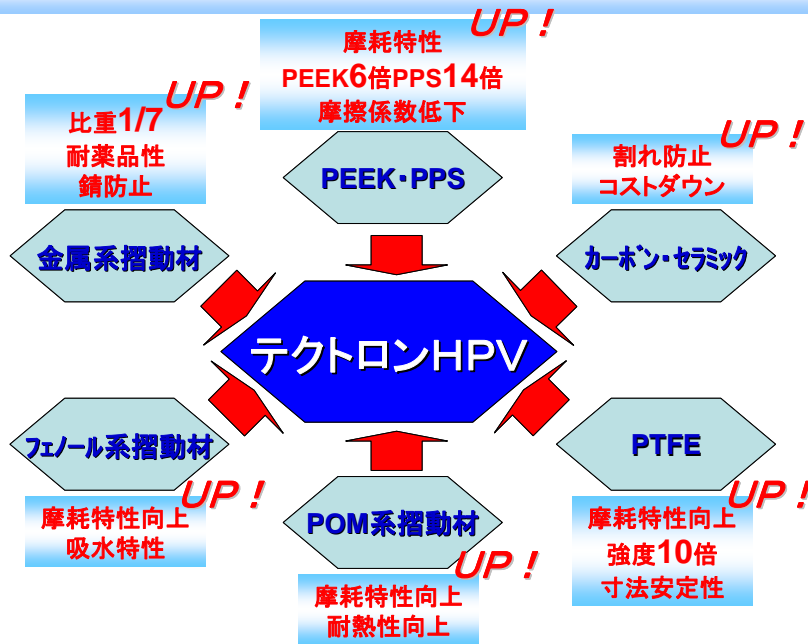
UP！
摩耗特性
PEEK6倍PPS14倍
摩擦係数低下

PEEK・PPS

UP！
比重1/7
耐薬品性
錆防止

金属系摺動材

UP！
割れ防止
コストダウン

カーボン・セラミック

テクトロンHPV

フェノール系摺動材

UP！
摩耗特性向上
吸水特性

PTFE

UP！
摩耗特性向上
強度10倍
寸法安定性

POM系摺動材

UP！
摩耗特性向上
耐熱性向上